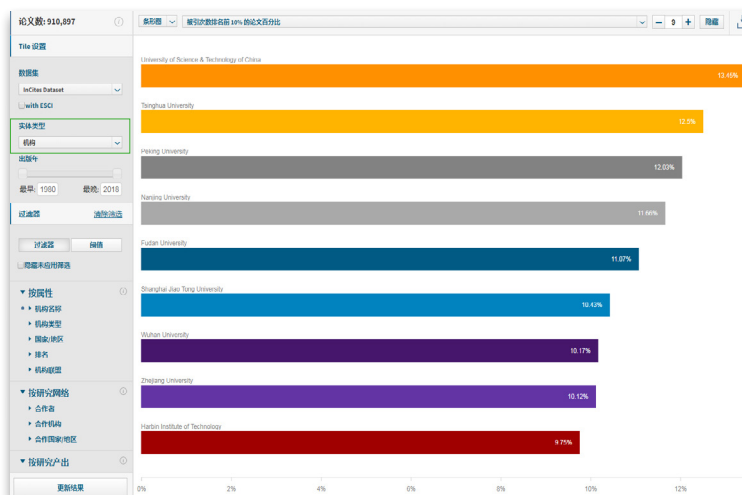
论义数: 910,897

Tile 设置

数据集
InCites Dataset
with ESCI

实体类型
机构

出版年
最早: 1980 最晚: 2018

过滤器 清除筛选

过滤器 阈值

隐藏未应用筛选

▼ 按属性
▸ 机构名称
▸ 机构类型
▸ 国家/地区
▸ 排名
▸ 机构联盟

▼ 按研究网络
▸ 合作者
▸ 合作机构
▸ 合作国家/地区

▼ 按研究产出

更新结果

条形图 被引次数排名前 10% 的论文百分比 − 9 + 隐藏

University of Science & Technology of China 13.45%
Tsinghua University 12.5%
Peking University 12.03%
Nanjing University 11.66%
Fudan University 11.07%
Shanghai Jiao Tong University 10.43%
Wuhan University 10.17%
Zhejiang University 10.12%
Harbin Institute of Technology 9.75%

0% 2% 4% 6% 8% 10% 12%